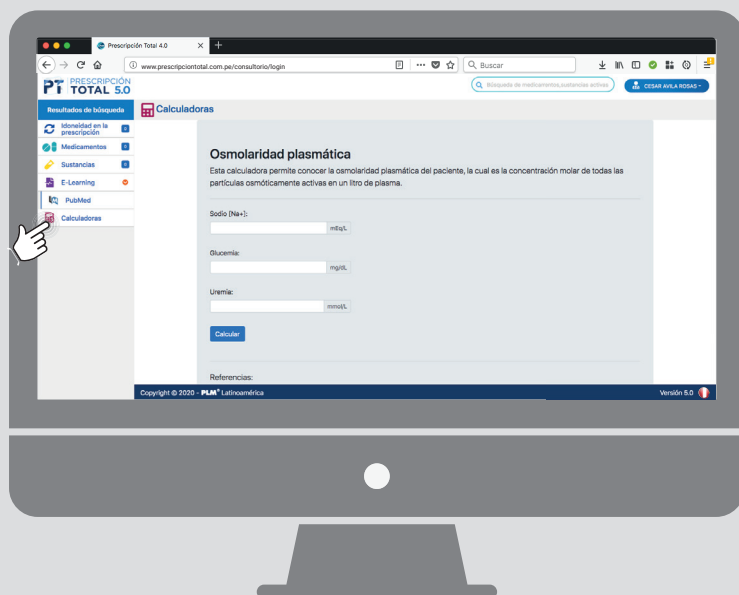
Prescripción Total 4.0

www.prescripciontotal.com.pe/consultorio/login

Buscar

PT PRESCRIPCIÓN TOTAL 5.0

Búsqueda de medicamentos,sustancias activas

CESAR AVILA ROSAS

Resultados de búsqueda

Idoneidad en la prescripción

Medicamentos

Sustancias

E-Learning

PubMed

Calculadoras

Calculadoras

Osmolaridad plasmática

Esta calculadora permite conocer la osmolaridad plasmática del paciente, la cual es la concentración molar de todas las partículas osmóticamente activas en un litro de plasma.

Sodio [Na+]:

mEq/L

Glucemia:

mg/dL

Uremia:

mmol/L

Calcular

Referencias:

Copyright © 2020 - PLM Latinoamérica

Versión 5.0